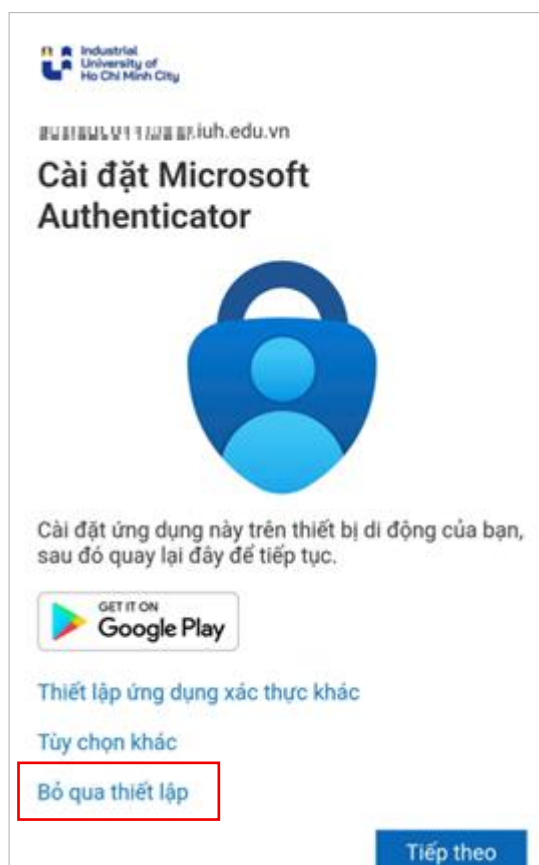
Industrial University of Ho Chi Minh City

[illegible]@iuh.edu.vn

Cài đặt Microsoft Authenticator

Cài đặt ứng dụng này trên thiết bị di động của bạn, sau đó quay lại đây để tiếp tục.

GET IT ON Google Play

Thiết lập ứng dụng xác thực khác

Tùy chọn khác

Bỏ qua thiết lập

Tiếp theo